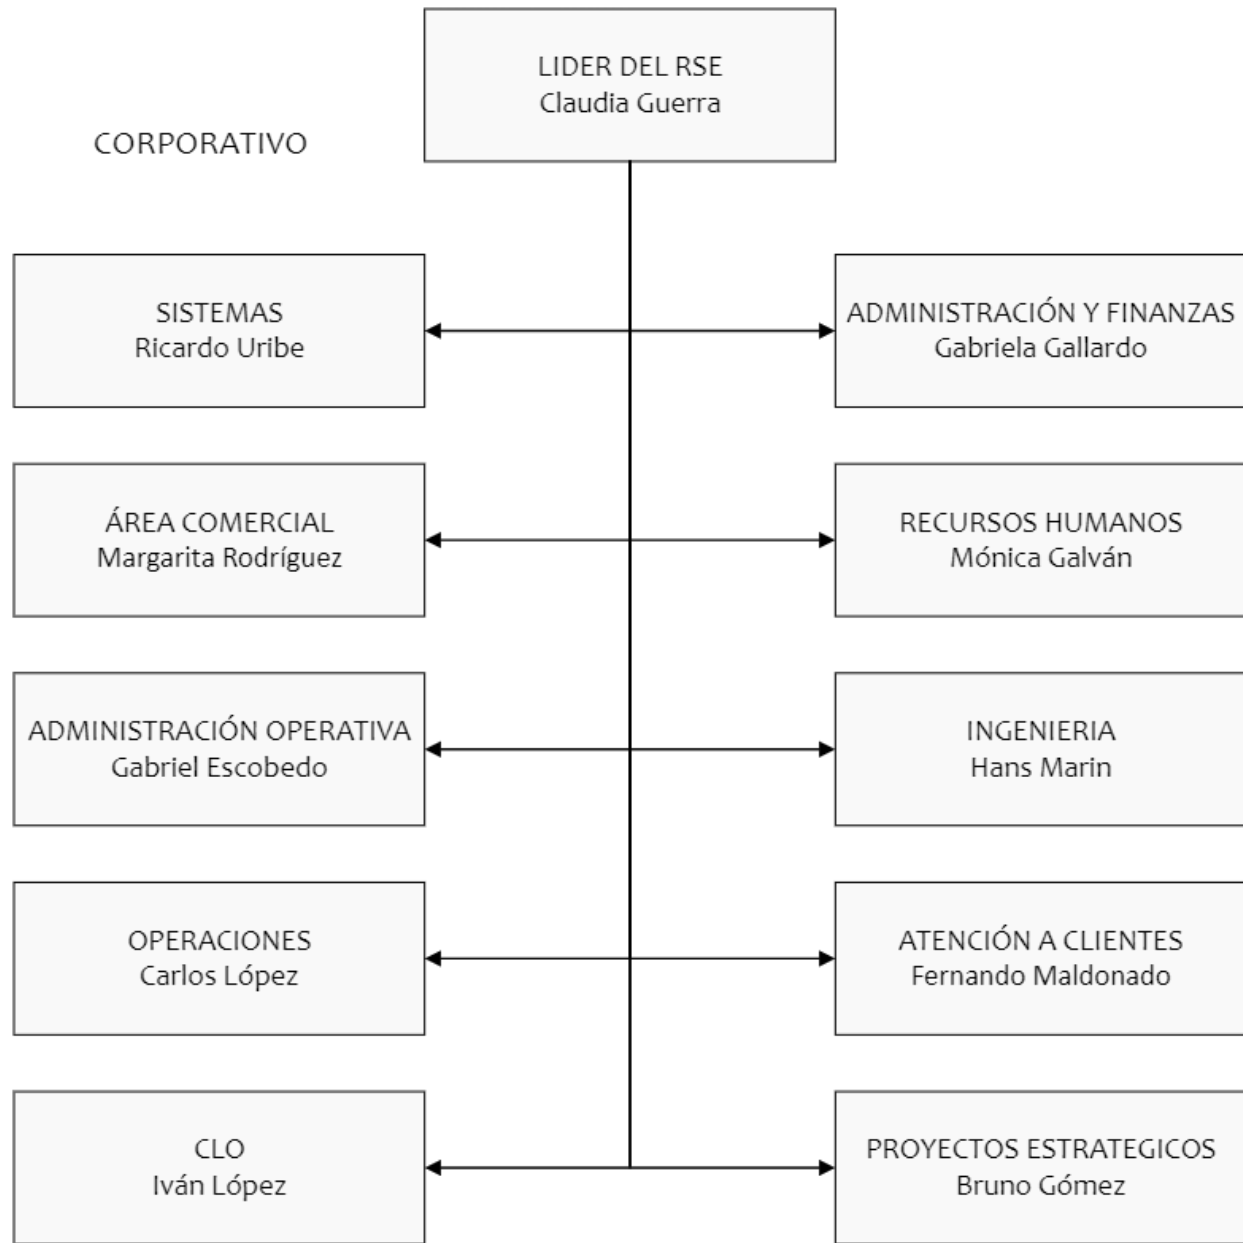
LIDER DEL RSE
Claudia Guerra

CORPORATIVO

SISTEMAS
Ricardo Uribe

ADMINISTRACIÓN Y FINANZAS
Gabriela Gallardo

ÁREA COMERCIAL
Margarita Rodríguez

RECURSOS HUMANOS
Mónica Galván

ADMINISTRACIÓN OPERATIVA
Gabriel Escobedo

INGENIERIA
Hans Marin

OPERACIONES
Carlos López

ATENCIÓN A CLIENTES
Fernando Maldonado

CLO
Iván López

PROYECTOS ESTRATEGICOS
Bruno Gómez